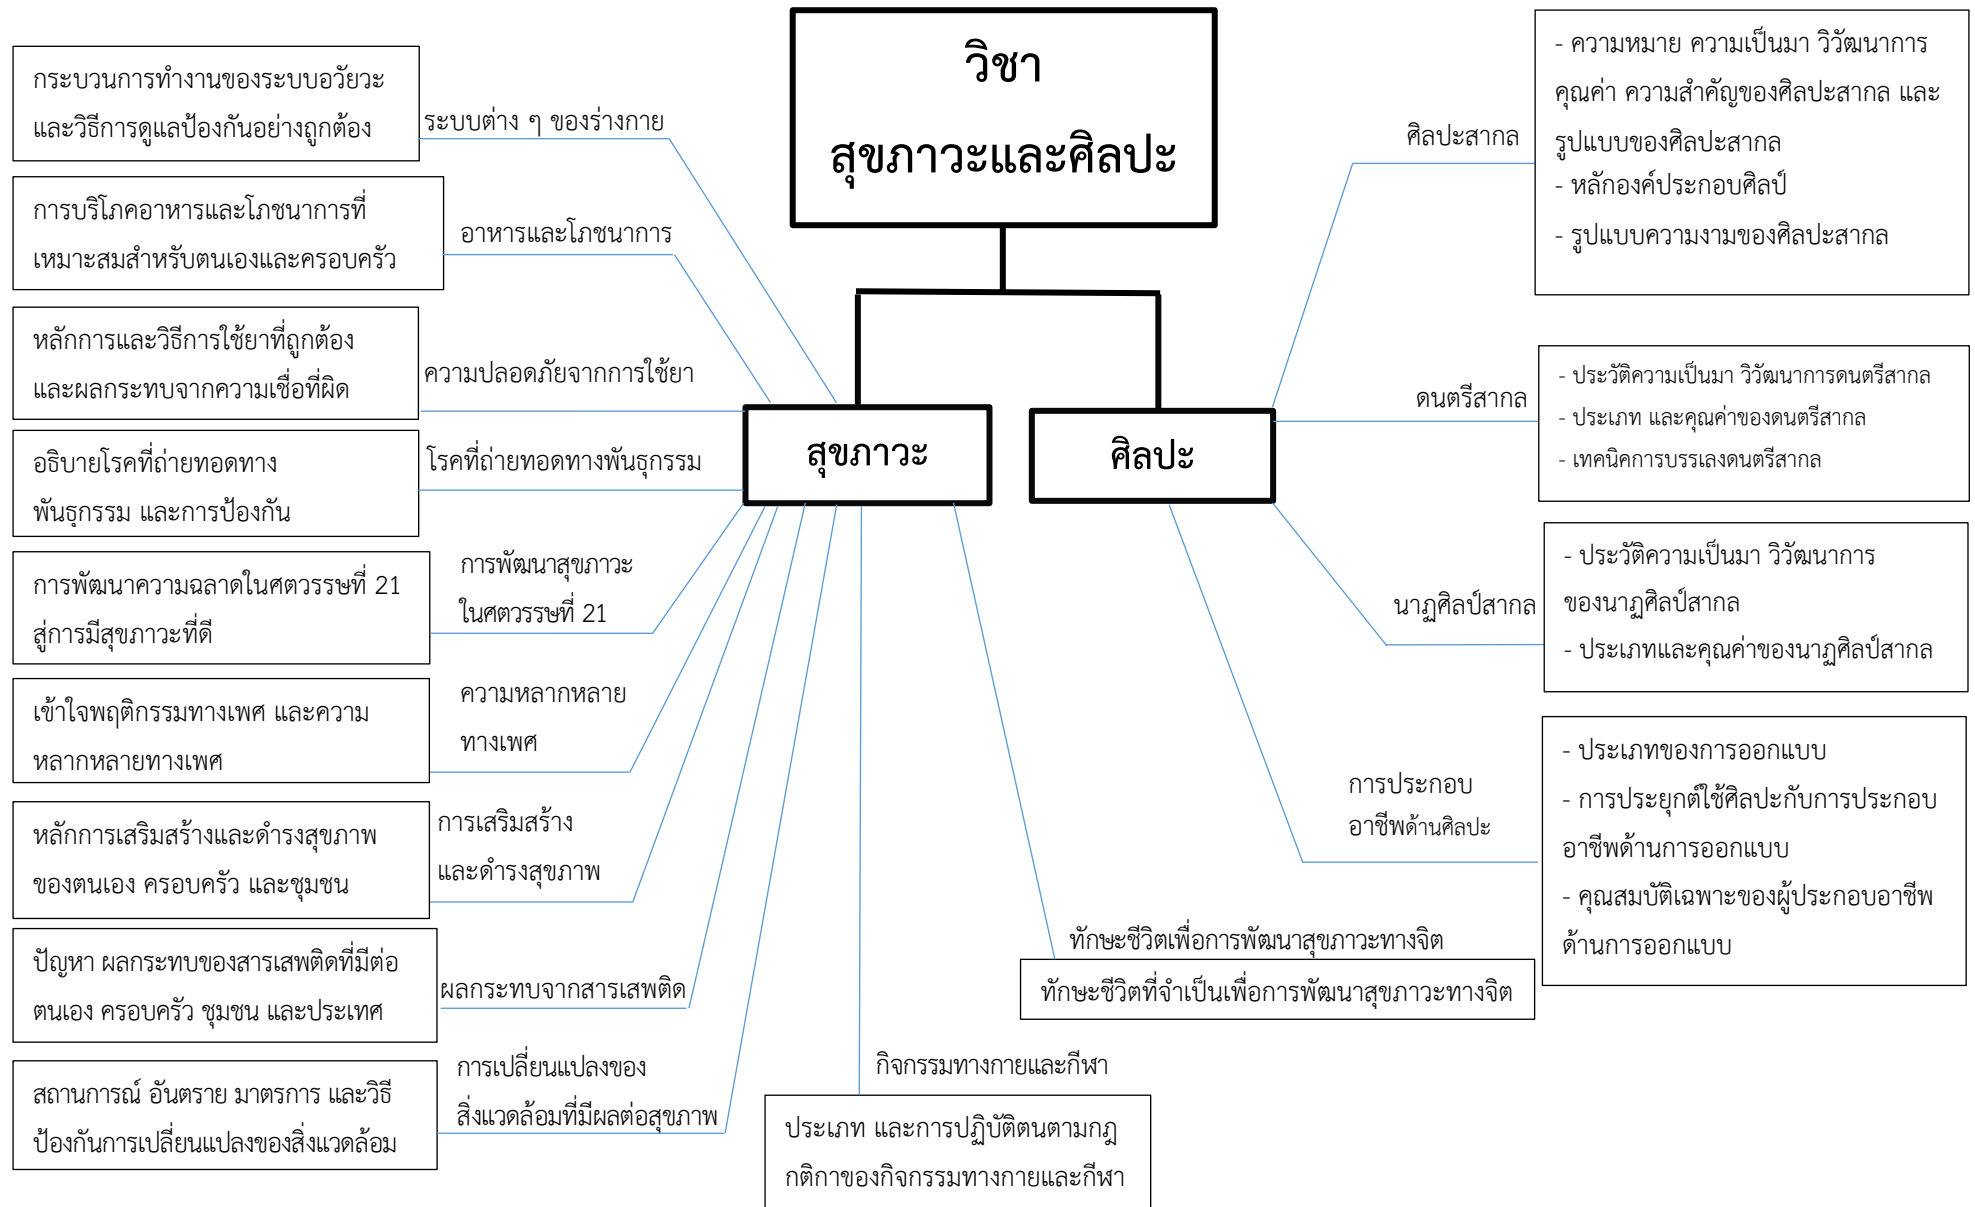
วิชา
สุขภาวะและศิลปะ

สุขภาวะ

ศิลปะ

ระบบต่าง ๆ ของร่างกาย

กระบวนการทำงานของระบบอวัยวะและวิธีการดูแลป้องกันอย่างถูกต้อง

อาหารและโภชนาการ

การบริโภคอาหารและโภชนาการที่เหมาะสมสำหรับตนเองและครอบครัว

ความปลอดภัยจากการใช้ยา

หลักการและวิธีการใช้ยาที่ถูกต้องและผลกระทบจากความเชื่อที่ผิด

โรคที่ถ่ายทอดทางพันธุกรรม

อธิบายโรคที่ถ่ายทอดทางพันธุกรรม และการป้องกัน

การพัฒนาสุขภาวะในศตวรรษที่ 21

การพัฒนาความฉลาดในศตวรรษที่ 21 สู่การมีสุขภาวะที่ดี

ความหลากหลายทางเพศ

เข้าใจพฤติกรรมทางเพศ และความหลากหลายทางเพศ

การเสริมสร้างและดำรงสุขภาพ

หลักการเสริมสร้างและดำรงสุขภาพของตนเอง ครอบครัว และชุมชน

ผลกระทบจากสารเสพติด

ปัญหา ผลกระทบของสารเสพติดที่มีต่อตนเอง ครอบครัว ชุมชน และประเทศ

การเปลี่ยนแปลงของสิ่งแวดล้อมที่มีผลต่อสุขภาพ

สถานการณ์ อันตราย มาตรการ และวิธีป้องกันการเปลี่ยนแปลงของสิ่งแวดล้อม

กิจกรรมทางกายและกีฬา

ประเภท และการปฏิบัติตนตามกฎกติกาของกิจกรรมทางกายและกีฬา

ทักษะชีวิตเพื่อการพัฒนาสุขภาวะทางจิต

ทักษะชีวิตที่จำเป็นเพื่อการพัฒนาสุขภาวะทางจิต

ศิลปะสากล

- ความหมาย ความเป็นมา วิวัฒนาการ คุณค่า ความสำคัญของศิลปะสากล และรูปแบบของศิลปะสากล
- หลักองค์ประกอบศิลป์
- รูปแบบความงามของศิลปะสากล

ดนตรีสากล

- ประวัติความเป็นมา วิวัฒนาการดนตรีสากล
- ประเภท และคุณค่าของดนตรีสากล
- เทคนิคการบรรเลงดนตรีสากล

นาฏศิลป์สากล

- ประวัติความเป็นมา วิวัฒนาการของนาฏศิลป์สากล
- ประเภทและคุณค่าของนาฏศิลป์สากล

การประกอบอาชีพด้านศิลปะ

- ประเภทของการออกแบบ
- การประยุกต์ใช้ศิลปะกับการประกอบอาชีพด้านการออกแบบ
- คุณสมบัติเฉพาะของผู้ประกอบอาชีพด้านการออกแบบ